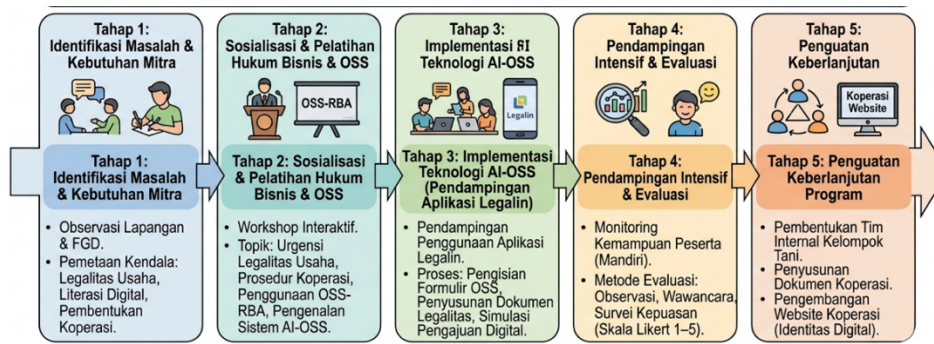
Tahap 1:
Identifikasi Masalah & Kebutuhan Mitra

Tahap 1:
Identifikasi Masalah & Kebutuhan Mitra

- Observasi Lapangan & FGD.
- Pemetaan Kendala: Legalitas Usaha, Literasi Digital, Pembentukan Koperasi.

Tahap 2:
Sosialisasi & Pelatihan Hukum Bisnis & OSS

OSS-RBA

Tahap 2: Sosialisasi & Pelatihan Hukum Bisnis & OSS

- Workshop Interaktif.
- Topik: Urgensi Legalitas Usaha, Prosedur Koperasi, Penggunaan OSS-RBA, Pengenalan Sistem AI-OSS.

Tahap 3:
Implementasi AI Teknologi AI-OSS

Legalin

Tahap 3: Implementasi Teknologi AI-OSS (Pendampingan Aplikasi Legalin)

- Pendampingan Penggunaan Aplikasi Legalin.
- Proses: Pengisian Formulir OSS, Penyusunan Dokumen Legalitas, Simulasi Pengajuan Digital.

Tahap 4:
Pendampingan Intensif & Evaluasi

Tahap 4:
Pendampingan Intensif & Evaluasi

- Monitoring Kemampuan Peserta (Mandiri).
- Metode Evaluasi: Observasi, Wawancara, Survei Kepuasan (Skala Likert 1–5).

Tahap 5:
Penguatan Keberlanjutan

Koperasi Website

Tahap 5: Penguatan Keberlanjutan Program

- Pembentukan Tim Internal Kelompok Tani.
- Penyusunan Dokumen Koperasi.
- Pengembangan Website Koperasi (Identitas Digital).